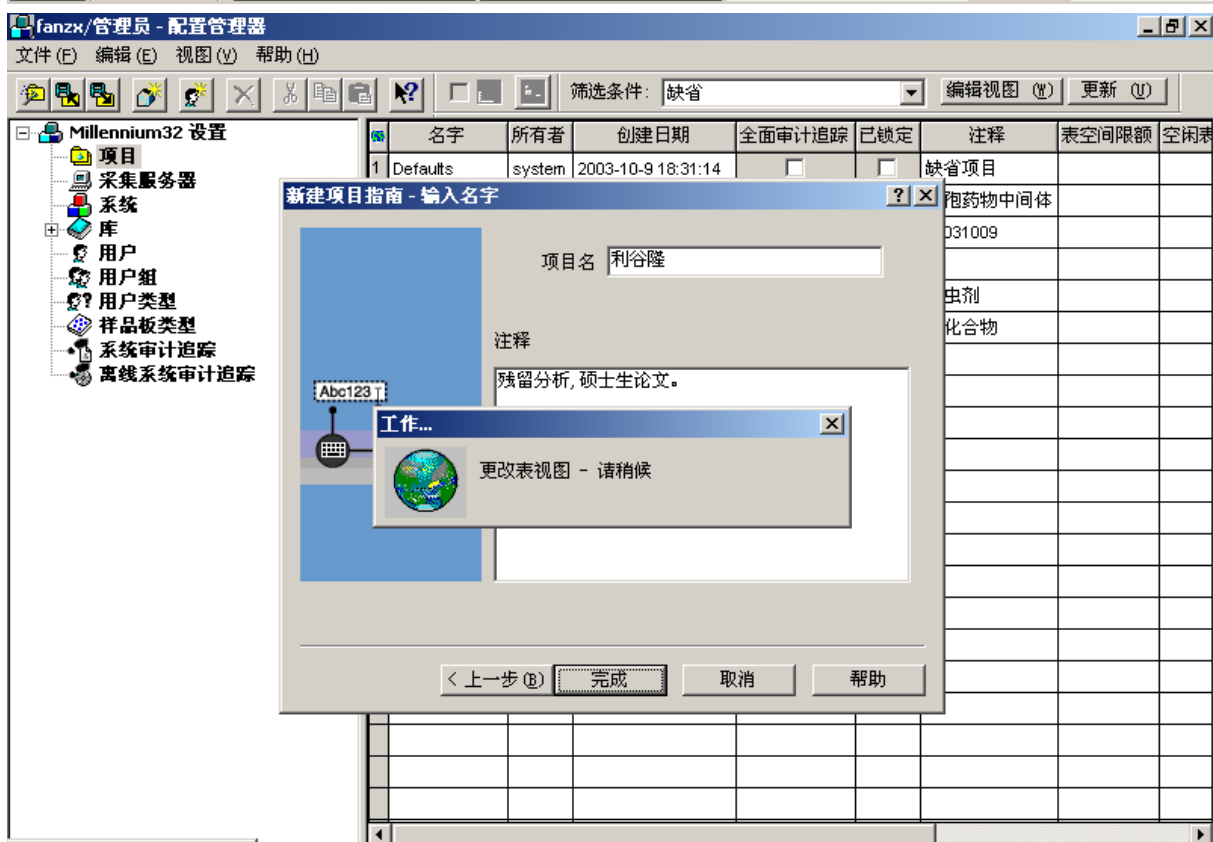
fanzx/管理员 - 配置管理器

文件(F) 编辑(E) 视图(V) 帮助(H)

筛选条件: 缺省

编辑视图 (W) 更新 (U)

Millennium32 设置
项目
采集服务器
系统
库
用户
用户组
用户类型
样品板类型
系统审计追踪
离线系统审计追踪

| | 名字 | 所有者 | 创建日期 | 全面审计追踪 | 已锁定 | 注释 | 表空间限额 | 空闲表 |
|---|---|---|---|---|---|---|---|---|
| 1 | Defaults | system | 2003-10-9 18:31:14 | ☐ | ☐ | 缺省项目 | | |
| | | | | | | 孢药物中间体 | | |
| | | | | | | 031009 | | |
| | | | | | | | | |
| | | | | | | 虫剂 | | |
| | | | | | | 化合物 | | |

新建项目指南 - 输入名字

项目名 利谷隆

注释

残留分析, 硕士生论文。

Abc123

工作...

更改表视图 - 请稍候

< 上一步(B) 完成 取消 帮助